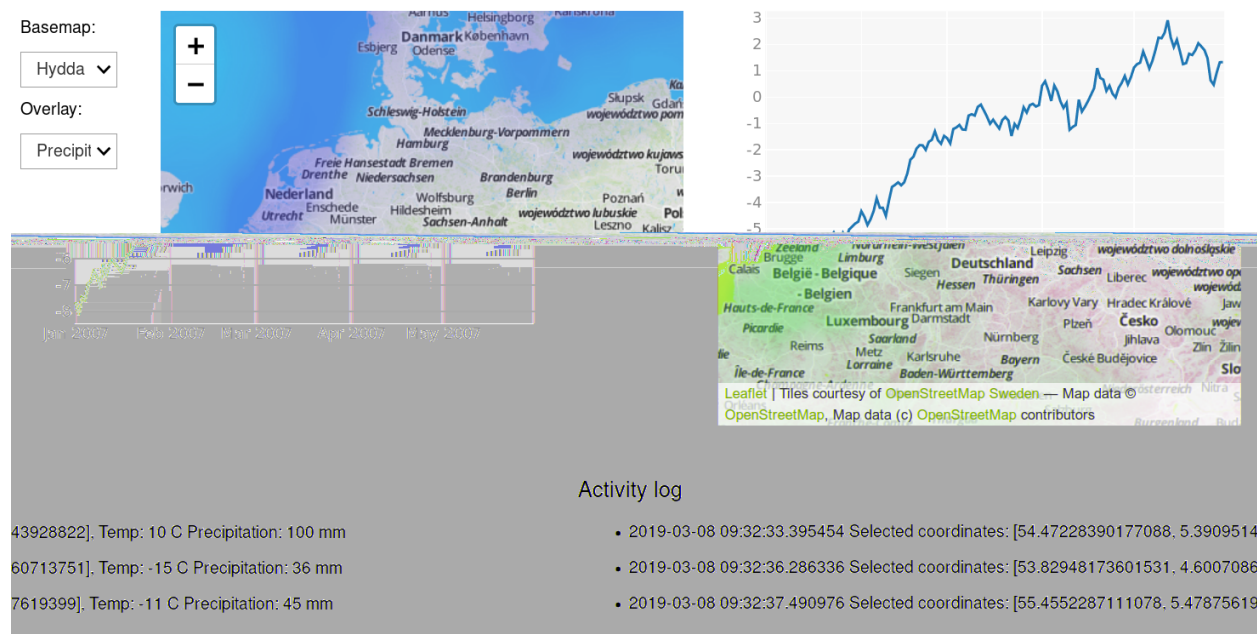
Basemap:

Hydda

Overlay:

Precipit

+

−

Aarhus Helsingborg Karlskrona Esbjerg Danmark København Odense Schleswig-Holstein Słupsk Gdań województwo pom Mecklenburg-Vorpommern Hamburg województwo kujaws Freie Hansestadt Bremen Toruń Drenthe Niedersachsen Brandenburg rwich Nederland Wolfsburg Berlin Poznań Utrecht Enschede Hildesheim województwo lubuskie Pol Münster Sachsen-Anhalt Leszno

3

2

1

0

-1

-2

-3

-4

-5

-6

-7

-8

Jan 2007 Feb 2007 Mar 2007 Apr 2007 May 2007

Zeeland Nordrhein-Westfalen Leipzig województwo dolnośląskie Brugge Limburg Deutschland Calais België - Belgique Siegen Sachsen Liberec województwo op Hessen Thüringen - Belgien województ Hauts-de-France Frankfurt am Main Karlovy Vary Hradec Králové Jaw Luxembourg Darmstadt Picardie Plzeň Česko Olomouc Saarland Nürnberg Jihlava wojew Reims Metz Zlín Žilin Karlsruhe Bayern České Budějovice Lorraine Île-de-France Slo Baden-Württemberg Nitra

Leaflet | Tiles courtesy of OpenStreetMap Sweden — Map data © OpenStreetMap, Map data (c) OpenStreetMap contributors

Activity log

43928822], Temp: 10 C Precipitation: 100 mm

60713751], Temp: -15 C Precipitation: 36 mm

7619399], Temp: -11 C Precipitation: 45 mm

• 2019-03-08 09:32:33.395454 Selected coordinates: [54.47228390177088, 5.3909514

• 2019-03-08 09:32:36.286336 Selected coordinates: [53.82948173601531, 4.6007086

• 2019-03-08 09:32:37.490976 Selected coordinates: [55.4552287111078, 5.47875619